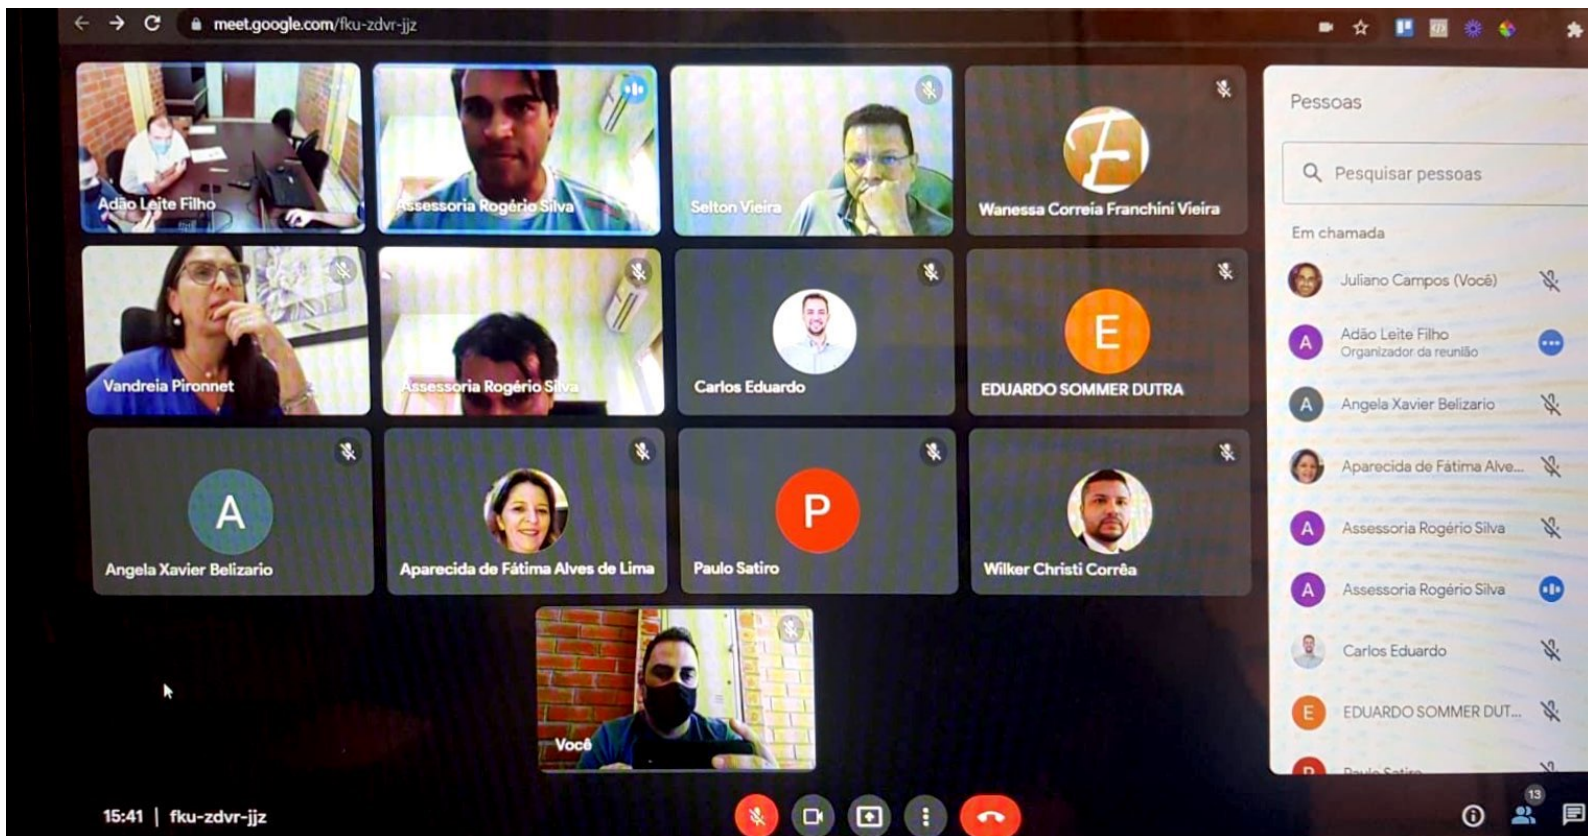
meet.google.com/fku-zdvr-jjz

Adão Leite Filho
Assessoria Rogério Silva
Selton Vieira
E
Wanessa Correia Franchini Vieira
Vandreia Pironnet
Assessoria Rogério Silva
Carlos Eduardo
E
EDUARDO SOMMER DUTRA
A
Angela Xavier Belizario
Aparecida de Fátima Alves de Lima
P
Paulo Satiro
Wilker Christi Corrêa
Você

Pessoas
Pesquisar pessoas
Em chamada
Juliano Campos (Você)
A
Adão Leite Filho
Organizador da reunião
A
Angela Xavier Belizario
Aparecida de Fátima Alve...
A
Assessoria Rogério Silva
A
Assessoria Rogério Silva
Carlos Eduardo
E
EDUARDO SOMMER DUT...
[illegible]

15:41 | fku-zdvr-jjz
13